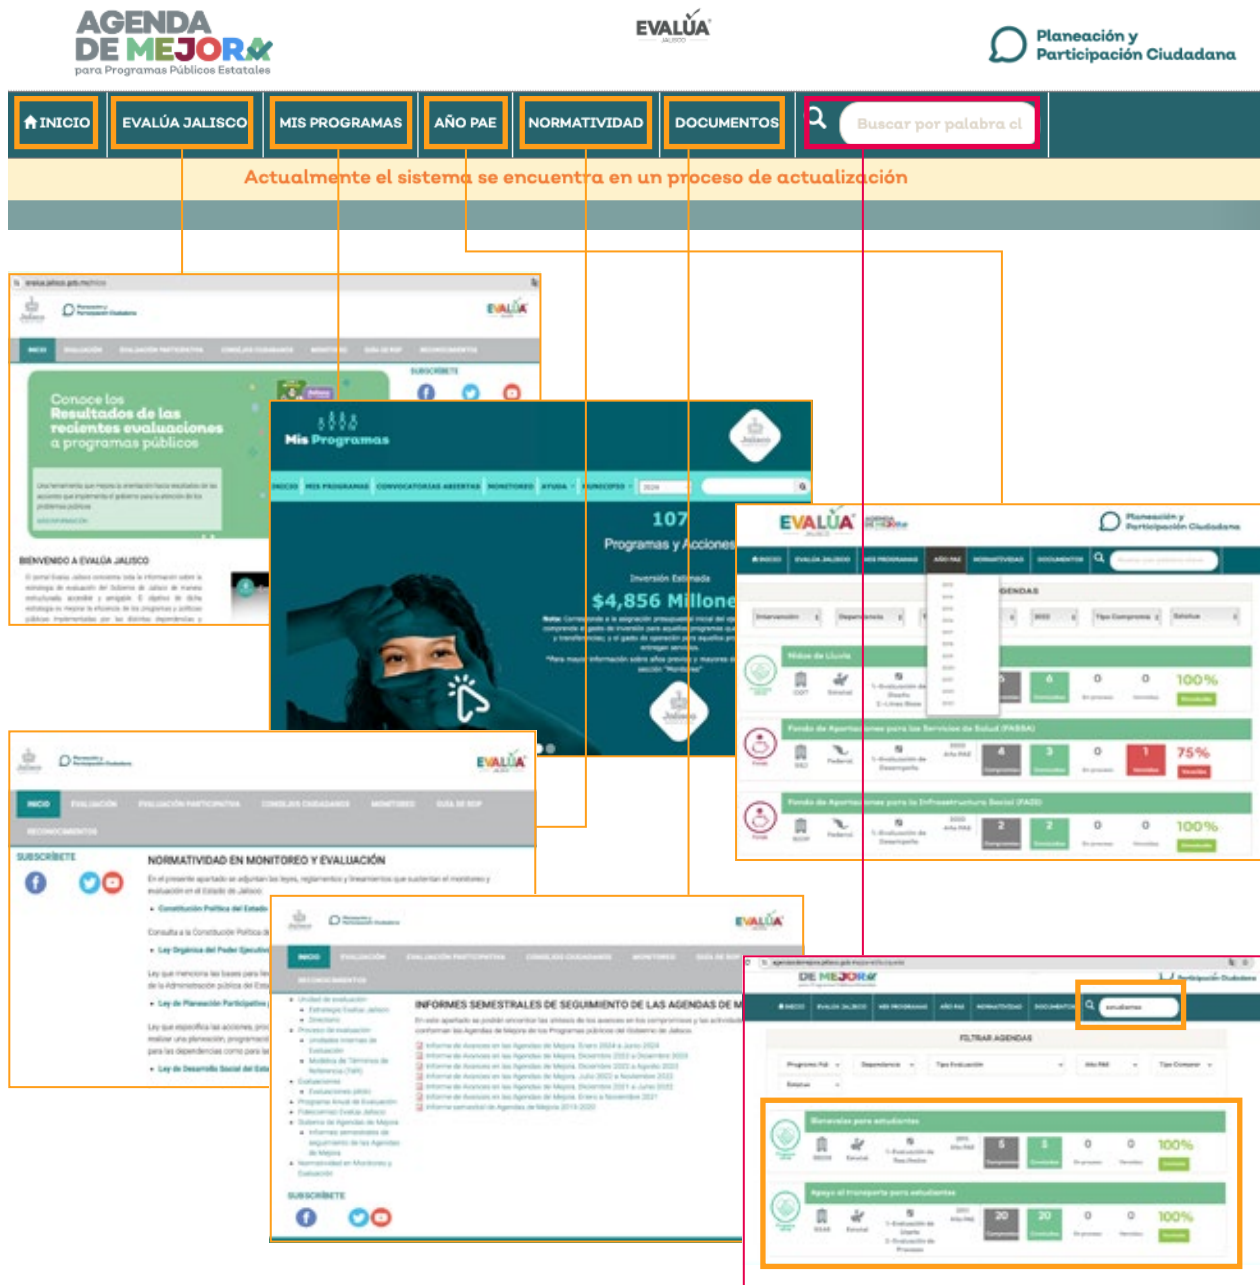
AGENDA DE MEJORA
para Programas Públicos Estatales

EVALÚA JALISCO

Planeación y Participación Ciudadana

INICIO EVALÚA JALISCO MIS PROGRAMAS AÑO PAE NORMATIVIDAD DOCUMENTOS

Buscar por palabra cl

Actualmente el sistema se encuentra en un proceso de actualización

EVALÚA
Planeación y Participación Ciudadana
INICIO EVALUACIÓN EVALUACIÓN PARTICIPATIVA CONSEJOS CIUDADANOS MONITOREO GUÍA DE EOP RECONOCIMIENTOS
SUBSCRÍBETE
Conoce los Resultados de las recientes evaluaciones a programas públicos
BIENVENIDO A EVALÚA JALISCO

Mis Programas
INICIO MIS PROGRAMAS CONVOCATORIAS ABIERTAS MONITOREO AYUDA
107
Programas y Acciones
Inversión Estimada
$4,856 Millone
Jalisco

EVALÚA
Planeación y Participación Ciudadana
INICIO EVALÚA JALISCO MIS PROGRAMAS AÑO PAE NORMATIVIDAD DOCUMENTOS
AGENDAS
Intervención Dependencia Tipo Compromiso Estatus
Midas de Lluvia
0 0 100%
Fondo de Aportaciones para los Servicios de Salud (FASSA)
4 3 0 1 75%
Fondo de Aportaciones para la Infraestructura Social (FAIS)
2 2 0 0 100%

EVALÚA
INICIO EVALUACIÓN EVALUACIÓN PARTICIPATIVA CONSEJOS CIUDADANOS MONITOREO GUÍA DE EOP RECONOCIMIENTOS
SUBSCRÍBETE
NORMATIVIDAD EN MONITOREO Y EVALUACIÓN
Constitución Política del Estado
Ley Orgánica del Poder Ejecutivo
Ley de Planeación Participativa
Ley de Desarrollo Social del Esta

EVALÚA
INICIO EVALUACIÓN EVALUACIÓN PARTICIPATIVA CONSEJOS CIUDADANOS MONITOREO GUÍA DE EOP RECONOCIMIENTOS
INFORMES SEMESTRALES DE SEGUIMIENTO DE LAS AGENDAS DE M
SUBSCRÍBETE

DE MEJORA
Participación Ciudadana
INICIO EVALÚA JALISCO MIS PROGRAMAS AÑO PAE NORMATIVIDAD DOCUMENTOS
estudiantes
FILTRAR AGENDAS
Programa Pub Dependencia Tipo Evaluación Año PAE Tipo Compro Estatus
Becas para estudiantes
5 5 0 0 100%
Apoyo al transporte para estudiantes
20 20 0 0 100%